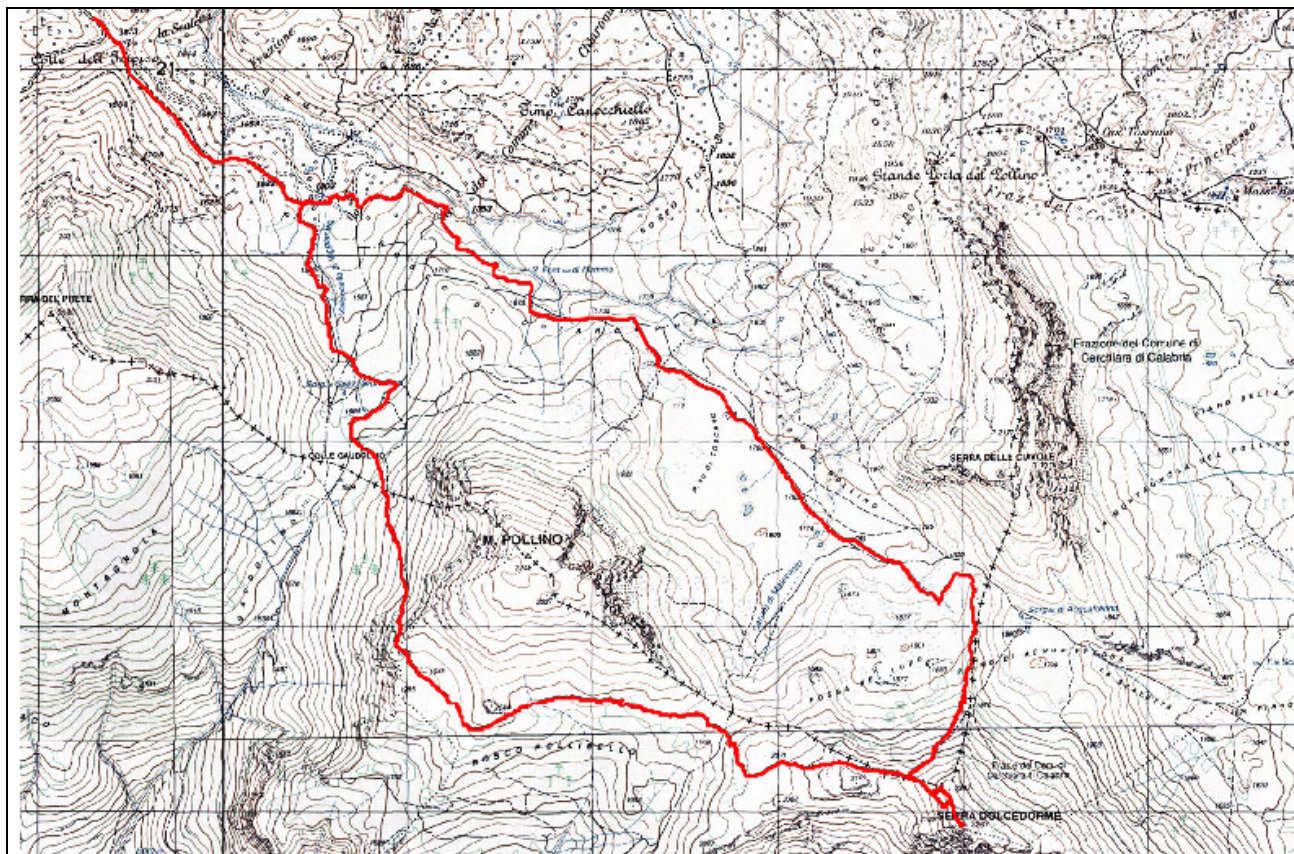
Colle dell'Impiso

la Scaletta

Timp. Cassocchiello

Piano del Pollino

Frazione del Comune di Cercliara di Calabria

COLLE GAUDOLINO

M. POLLINO

SERRA DELLE CURCIE

SERRA DOLCEDORME

MONTAGNOLA

BOSCO POLLINELLO

PIANO DEL PULTE